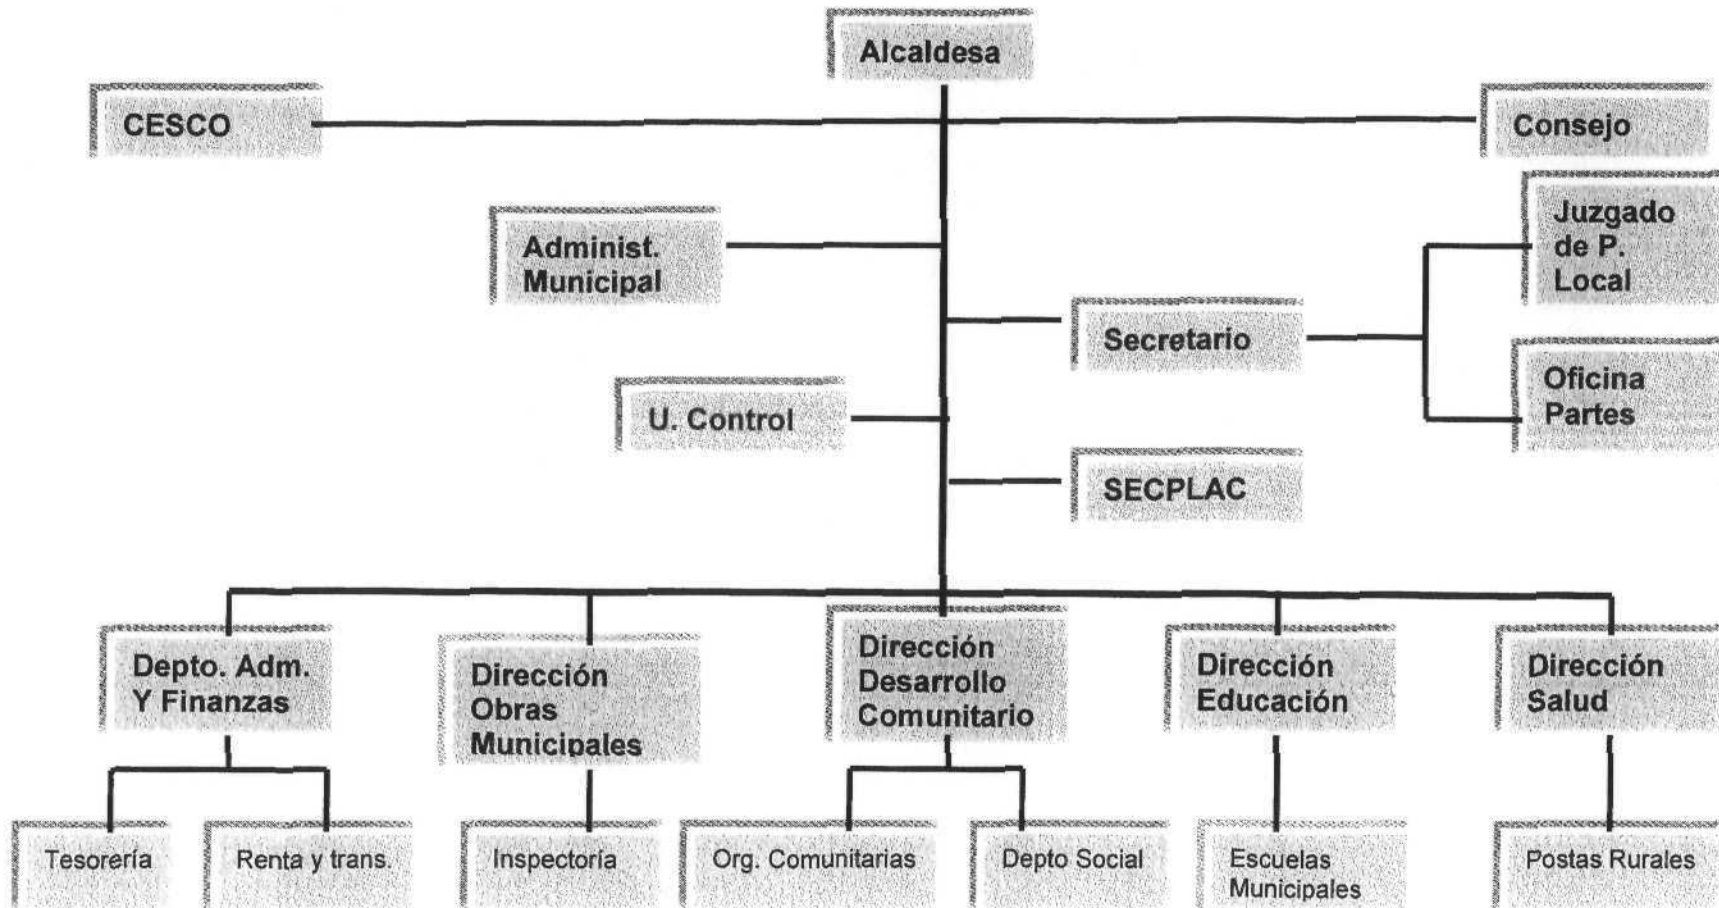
Alcaldesa

CESCO

Consejo

Administ. Municipal

Juzgado de P. Local

Secretario

Oficina Partes

U. Control

SECPLAC

Depto. Adm. Y Finanzas

Dirección Obras Municipales

Dirección Desarrollo Comunitario

Dirección Educación

Dirección Salud

Tesorería

Renta y trans.

Inspectoría

Org. Comunitarias

Depto Social

Escuelas Municipales

Postas Rurales